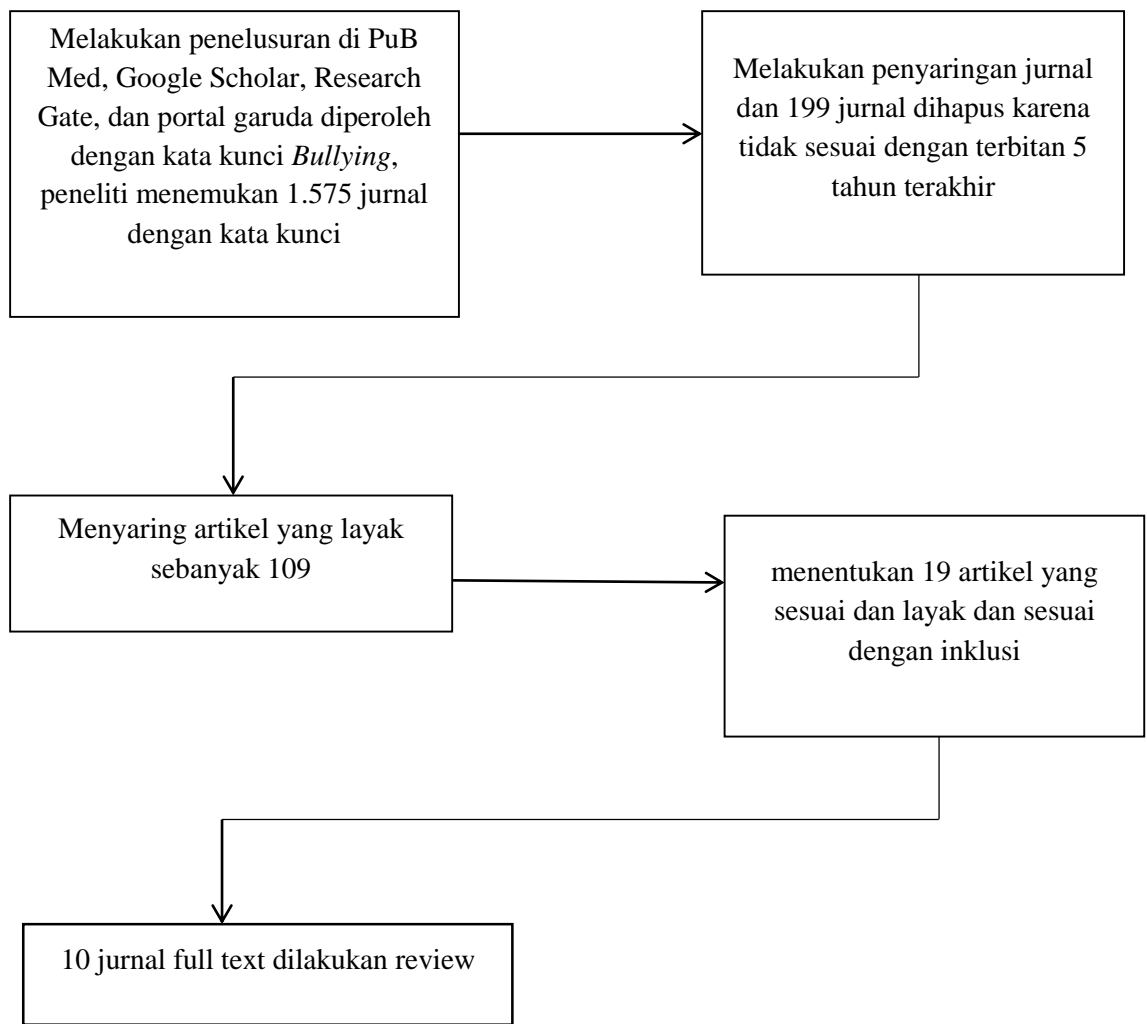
Melakukan penelusuran di PuB Med, Google Scholar, Research Gate, dan portal garuda diperoleh dengan kata kunci *Bullying*, peneliti menemukan 1.575 jurnal dengan kata kunci

Melakukan penyaringan jurnal dan 199 jurnal dihapus karena tidak sesuai dengan terbitan 5 tahun terakhir

Menyaring artikel yang layak sebanyak 109

menentukan 19 artikel yang sesuai dan layak dan sesuai dengan inklusi

10 jurnal full text dilakukan review